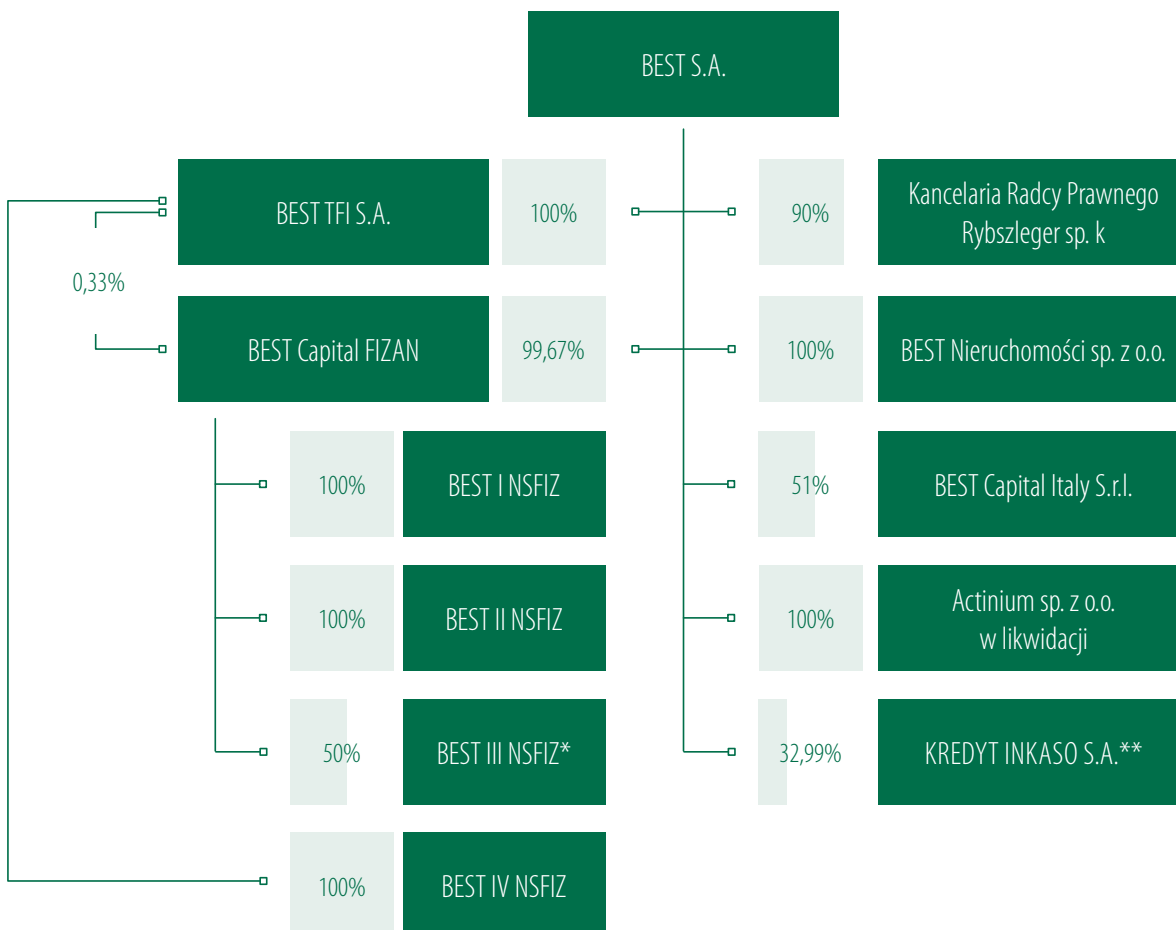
BEST S.A.

BEST TFI S.A.

100%

90%

Kancelaria Radcy Prawnego Rybszleger sp. k

0,33%

BEST Capital FIZAN

99,67%

100%

BEST Nieruchomości sp. z o.o.

100%

BEST I NSFIZ

51%

BEST Capital Italy S.r.l.

100%

BEST II NSFIZ

100%

Actinium sp. z o.o. w likwidacji

50%

BEST III NSFIZ*

32,99%

KREDYT INKASO S.A.**

100%

BEST IV NSFIZ